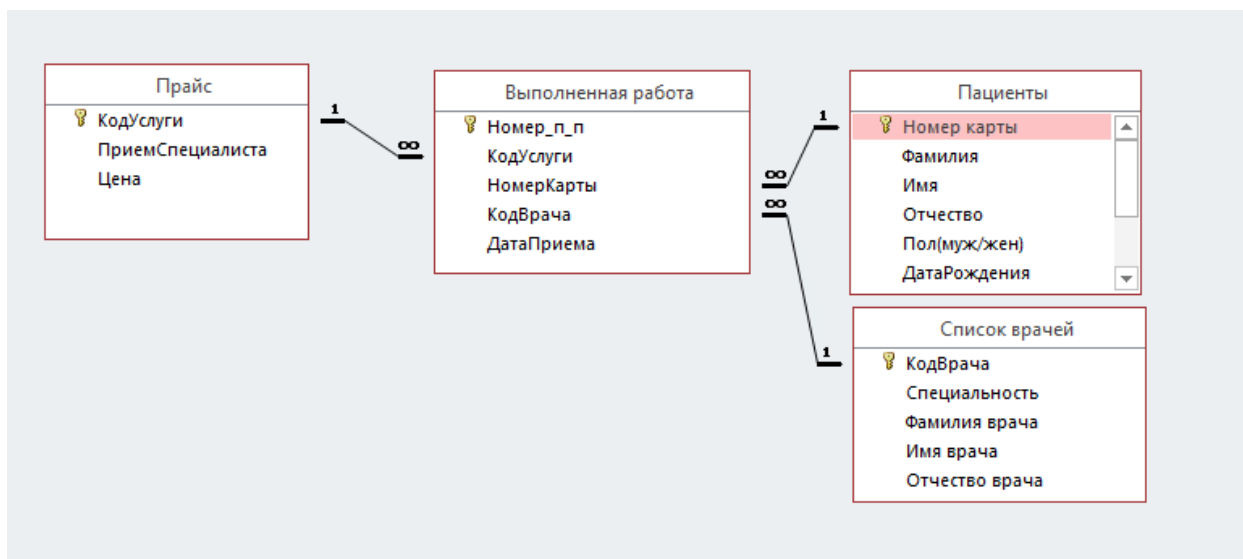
Прайс
КодУслуги
ПриемСпециалиста
Цена

1
∞

Выполненная работа
Номер_п_п
КодУслуги
НомерКарты
КодВрача
ДатаПриема

∞
1
∞
1

Пациенты
Номер карты
Фамилия
Имя
Отчество
Пол(муж/жен)
ДатаРождения

Список врачей
КодВрача
Специальность
Фамилия врача
Имя врача
Отчество врача